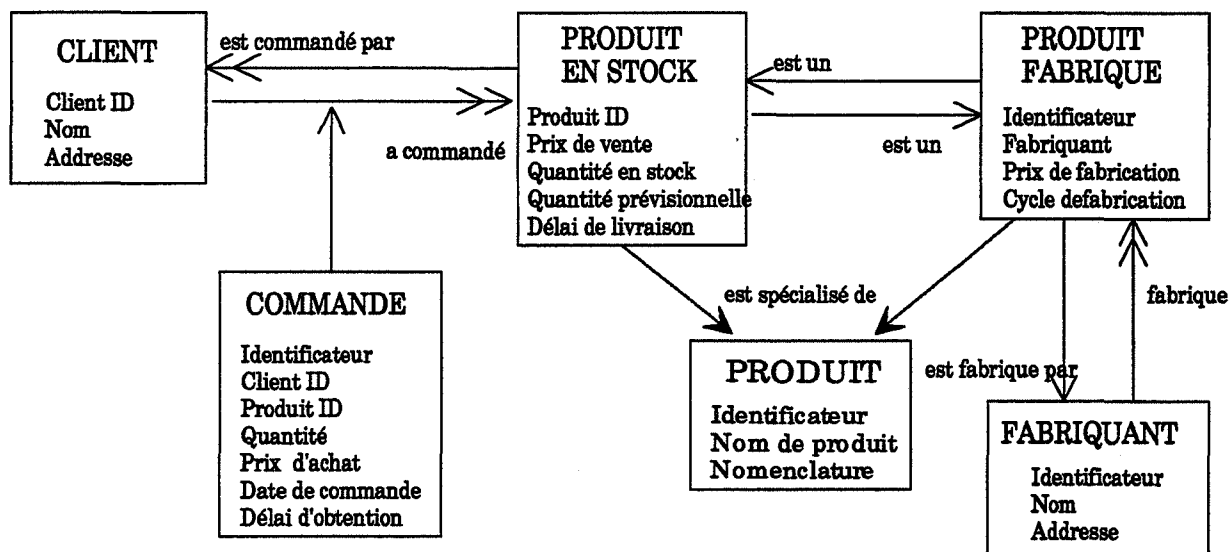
CLIENT
Client ID
Nom
Addresse

est commandé par

a commandé

PRODUIT
EN STOCK
Produit ID
Prix de vente
Quantité en stock
Quantité prévisionnelle
Délai de livraison

est un

est un

PRODUIT
FABRIQUE
Identificateur
Fabriquant
Prix de fabrication
Cycle defabrication

COMMANDE
Identificateur
Client ID
Produit ID
Quantité
Prix d'achat
Date de commande
Délai d'obtention

est spécialisé de

PRODUIT
Identificateur
Nom de produit
Nomenclature

est fabrique par

fabrique

FABRIQUANT
Identificateur
Nom
Addresse